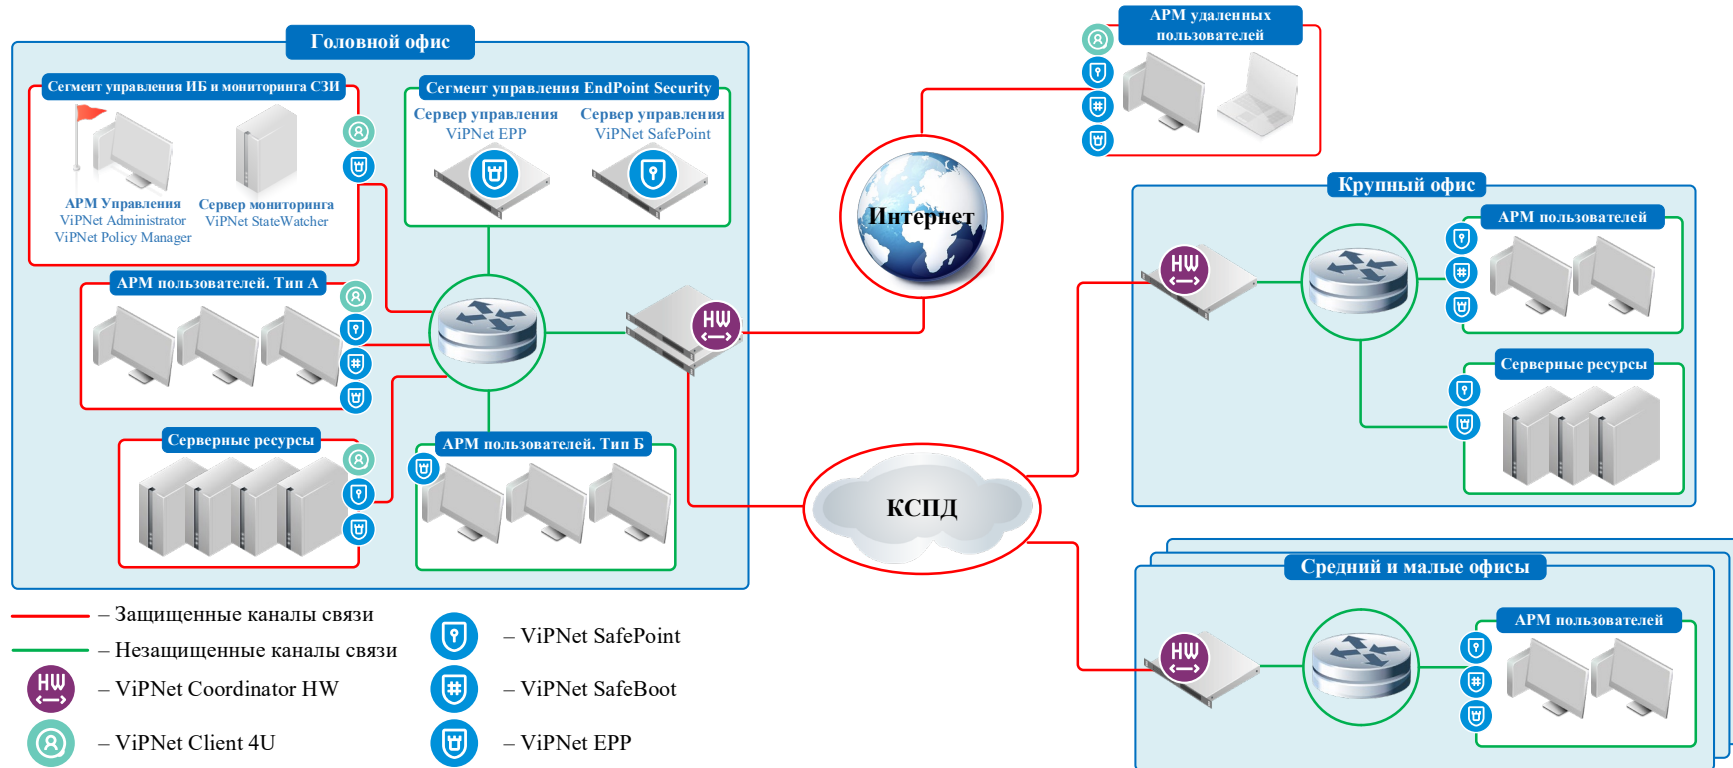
Головной офис

Сегмент управления ИБ и мониторинга СЗИ

АРМ Управления
ViPNet Administrator
ViPNet Policy Manager

Сервер мониторинга
ViPNet StateWatcher

Сегмент управления EndPoint Security

Сервер управления
ViPNet EPP

Сервер управления
ViPNet SafePoint

АРМ пользователей. Тип А

HW

Серверные ресурсы

АРМ пользователей. Тип Б

АРМ удаленных пользователей

Интернет

Крупный офис

HW

АРМ пользователей

Серверные ресурсы

КСПД

Средний и малые офисы

HW

АРМ пользователей

– Защищенные каналы связи

– Незащищенные каналы связи

HW – ViPNet Coordinator HW

– ViPNet Client 4U

– ViPNet SafePoint

– ViPNet SafeBoot

– ViPNet EPP